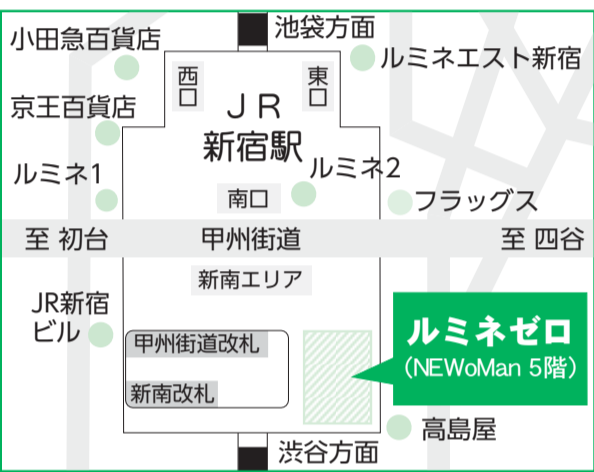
池袋方面
小田急百貨店
ルミネエスト新宿
西口
東口
京王百貨店
JR
新宿駅
ルミネ1
ルミネ2
南口
フラッグス
至 初台
甲州街道
至 四谷
新南エリア
JR新宿ビル
ルミネゼロ
(NEWoMan 5階)
甲州街道改札
新南改札
高島屋
渋谷方面